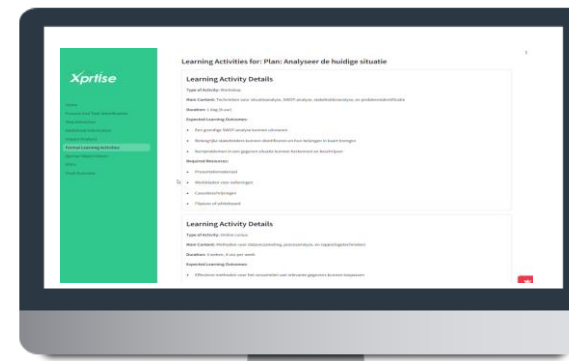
Xprtise

Home
Process and Task Identification
Stakeholders
Additional Information
Impact Analysis
Formal Learning Activities
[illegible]
Plan
Final Overview

Learning Activities for: Plan: Analyseer de huidige situatie

Learning Activity Details

Type of Activity: Workshop

Main Content: Technieken voor situatieanalyse, SWOT-analyse, stakeholderanalyse, en probleemidentificatie

Duration: 1 dag (8 uur)

Expected Learning Outcomes:

- Een grondige SWOT-analyse kunnen uitvoeren
- Belangrijke stakeholders kunnen identificeren en hun belangen in kaart brengen
- Kernproblemen in een gegeven situatie kunnen herkennen en beschrijven

Required Resources:

- Presentatiemateriaal
- Werkbladen voor oefeningen
- Casusbeschrijvingen
- Flipover of whiteboard

Learning Activity Details

Type of Activity: Online cursus

Main Content: Methoden voor dataverzameling, procesanalyse, en rapportagetechnieken

Duration: 3 weken, 4 uur per week

Expected Learning Outcomes:

- Effectieve methoden voor het verzamelen van relevante gegevens kunnen toepassen